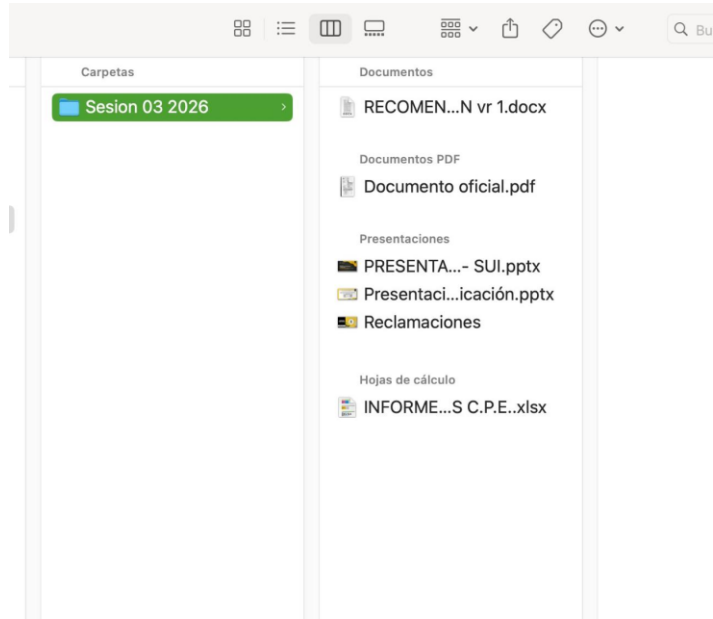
Q Bu

Carpetas

Sesion 03 2026

Documentos

RECOMEN...N vr 1.docx

Documentos PDF

Documento oficial.pdf

Presentaciones

PRESENTA...- SUI.pptx

Presentaci...icación.pptx

Reclamaciones

Hojas de cálculo

INFORME...S C.P.E..xlsx